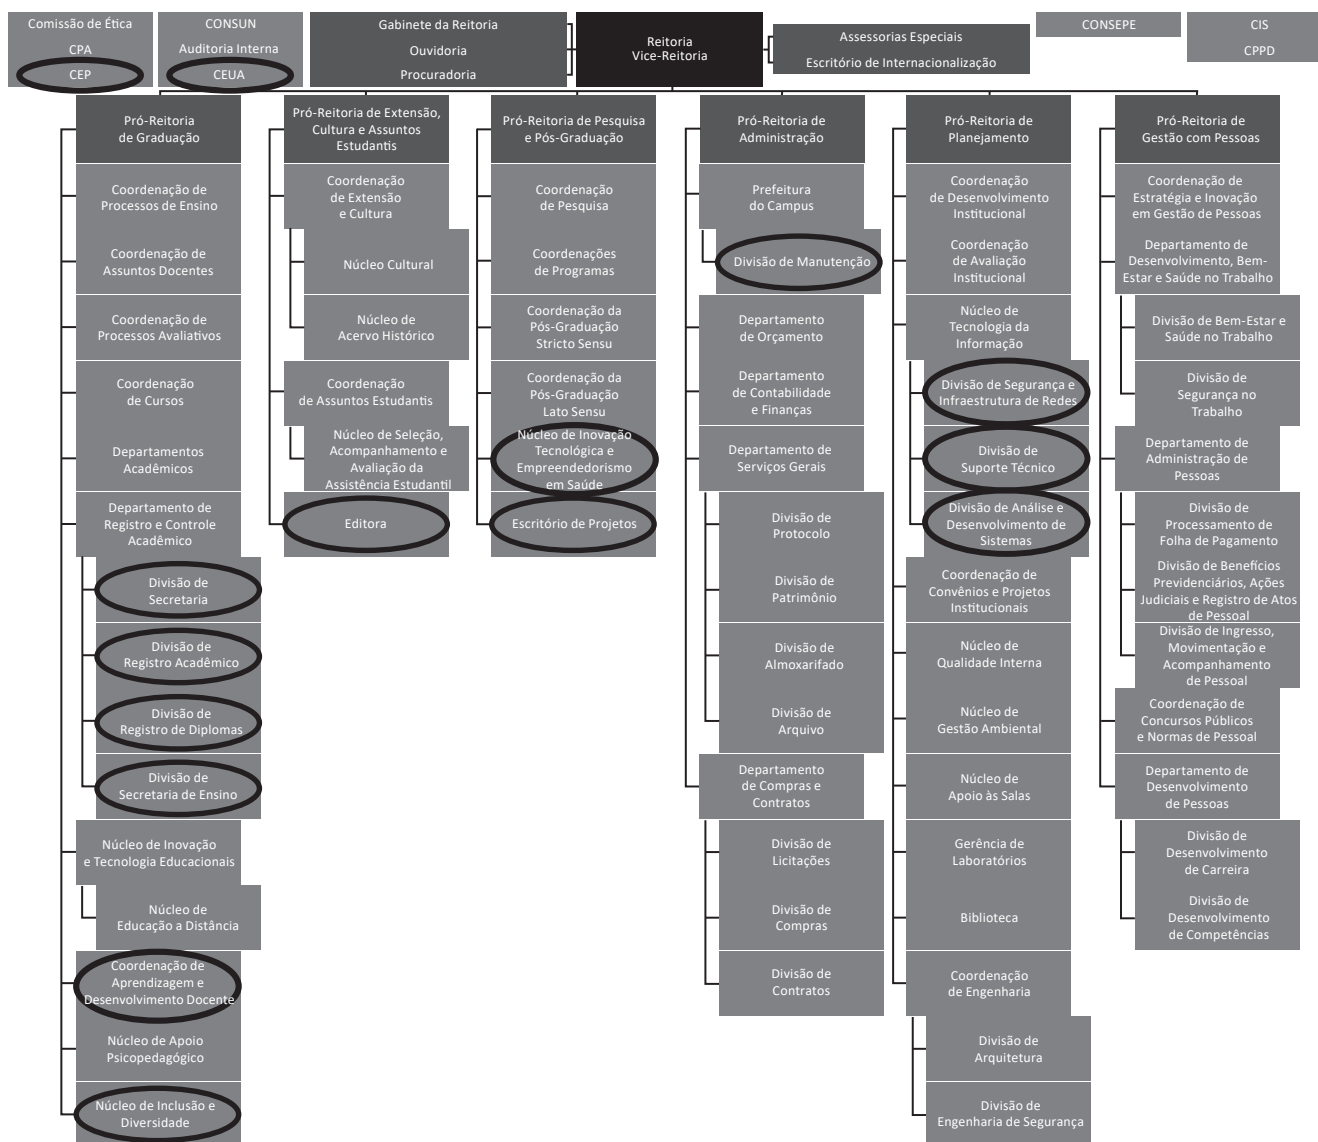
Comissão de Ética
CPA
CEP

CONSUN
Auditoria Interna
CEUA

Gabinete da Reitoria
Ouvidoria
Procuradoria

Reitoria
Vice-Reitoria

Assessorias Especiais
Escritório de Internacionalização

CONSEPE

CIS
CPPD

Pró-Reitoria de Graduação
Coordenação de Processos de Ensino
Coordenação de Assuntos Docentes
Coordenação de Processos Avaliativos
Coordenação de Cursos
Departamentos Acadêmicos
Departamento de Registro e Controle Acadêmico
Divisão de Secretaria
Divisão de Registro Acadêmico
Divisão de Registro de Diplomas
Divisão de Secretaria de Ensino
Núcleo de Inovação e Tecnologia Educacionais
Núcleo de Educação a Distância
Coordenação de Aprendizagem e Desenvolvimento Docente
Núcleo de Apoio Psicopedagógico
Núcleo de Inclusão e Diversidade

Pró-Reitoria de Extensão, Cultura e Assuntos Estudantis
Coordenação de Extensão e Cultura
Núcleo Cultural
Núcleo de Acervo Histórico
Coordenação de Assuntos Estudantis
Núcleo de Seleção, Acompanhamento e Avaliação da Assistência Estudantil
Editora

Pró-Reitoria de Pesquisa e Pós-Graduação
Coordenação de Pesquisa
Coordenações de Programas
Coordenação da Pós-Graduação Stricto Sensu
Coordenação da Pós-Graduação Lato Sensu
Núcleo de Inovação Tecnológica e Empreendedorismo em Saúde
Escritório de Projetos

Pró-Reitoria de Administração
Prefeitura do Campus
Divisão de Manutenção
Departamento de Orçamento
Departamento de Contabilidade e Finanças
Departamento de Serviços Gerais
Divisão de Protocolo
Divisão de Patrimônio
Divisão de Almoxarifado
Divisão de Arquivo
Departamento de Compras e Contratos
Divisão de Licitações
Divisão de Compras
Divisão de Contratos

Pró-Reitoria de Planejamento
Coordenação de Desenvolvimento Institucional
Coordenação de Avaliação Institucional
Núcleo de Tecnologia da Informação
Divisão de Segurança e Infraestrutura de Redes
Divisão de Suporte Técnico
Divisão de Análise e Desenvolvimento de Sistemas
Coordenação de Convênios e Projetos Institucionais
Núcleo de Qualidade Interna
Núcleo de Gestão Ambiental
Núcleo de Apoio às Salas
Gerência de Laboratórios
Biblioteca
Coordenação de Engenharia
Divisão de Arquitetura
Divisão de Engenharia de Segurança

Pró-Reitoria de Gestão com Pessoas
Coordenação de Estratégia e Inovação em Gestão de Pessoas
Departamento de Desenvolvimento, Bem-Estar e Saúde no Trabalho
Divisão de Bem-Estar e Saúde no Trabalho
Divisão de Segurança no Trabalho
Departamento de Administração de Pessoas
Divisão de Processamento de Folha de Pagamento
Divisão de Benefícios Previdenciários, Ações Judiciais e Registro de Atos de Pessoal
Divisão de Ingresso, Movimentação e Acompanhamento de Pessoal
Coordenação de Concursos Públicos e Normas de Pessoal
Departamento de Desenvolvimento de Pessoas
Divisão de Desenvolvimento de Carreira
Divisão de Desenvolvimento de Competências